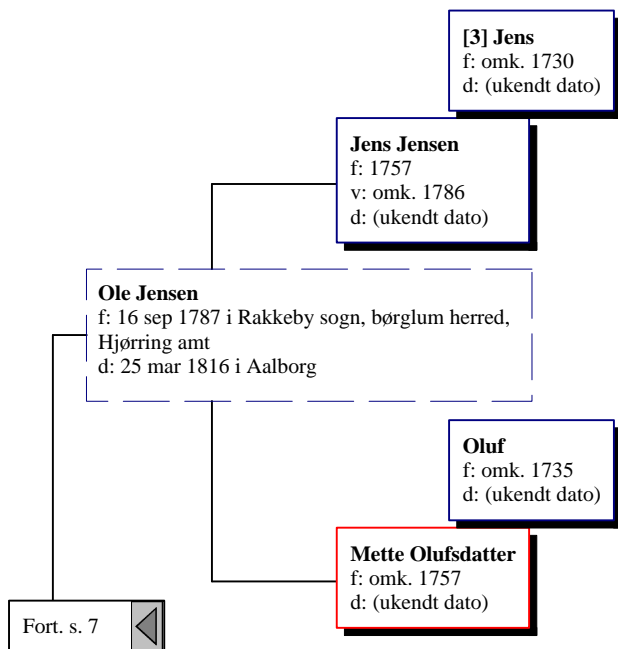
[3] Jens
f: omk. 1730
d: (ukendt dato)

Jens Jensen
f: 1757
v: omk. 1786
d: (ukendt dato)

Ole Jensen
f: 16 sep 1787 i Rakkeby sogn, børglum herred, Hjørring amt
d: 25 mar 1816 i Aalborg

Oluf
f: omk. 1735
d: (ukendt dato)

Mette Olufsdatter
f: omk. 1757
d: (ukendt dato)

Fort. s. 7